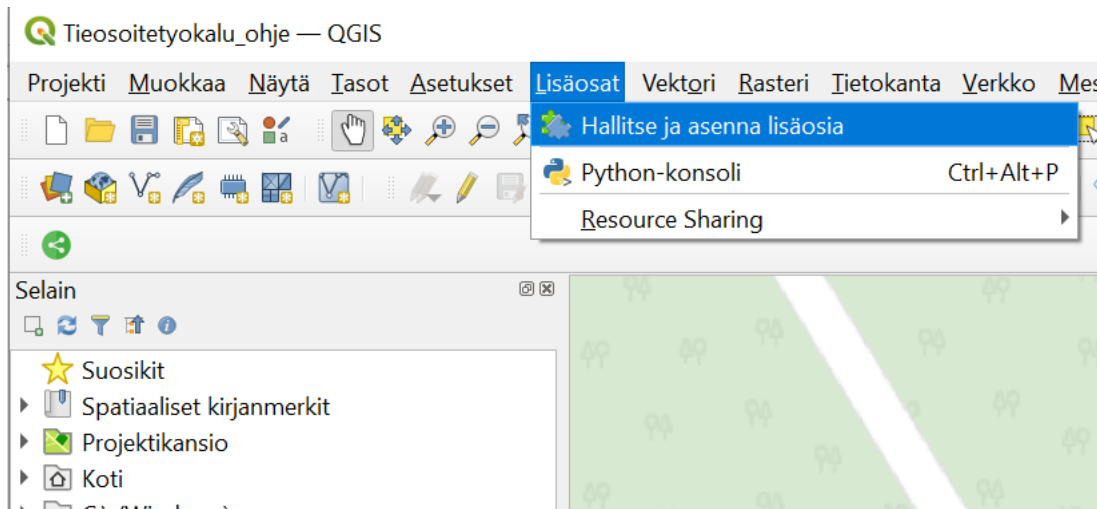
Tieosoitetyokalu_ohje — QGIS

Projekti Muokkaa Näytä Tasot Asetukset Lisäosat Vektori Rasteri Tietokanta Verkko Mes

Hallitse ja asenna lisäosia
Python-konsoli Ctrl+Alt+P
Resource Sharing

Selain

Suosikit
Spatiaaliset kirjanmerkit
Projektikansio
Koti
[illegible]